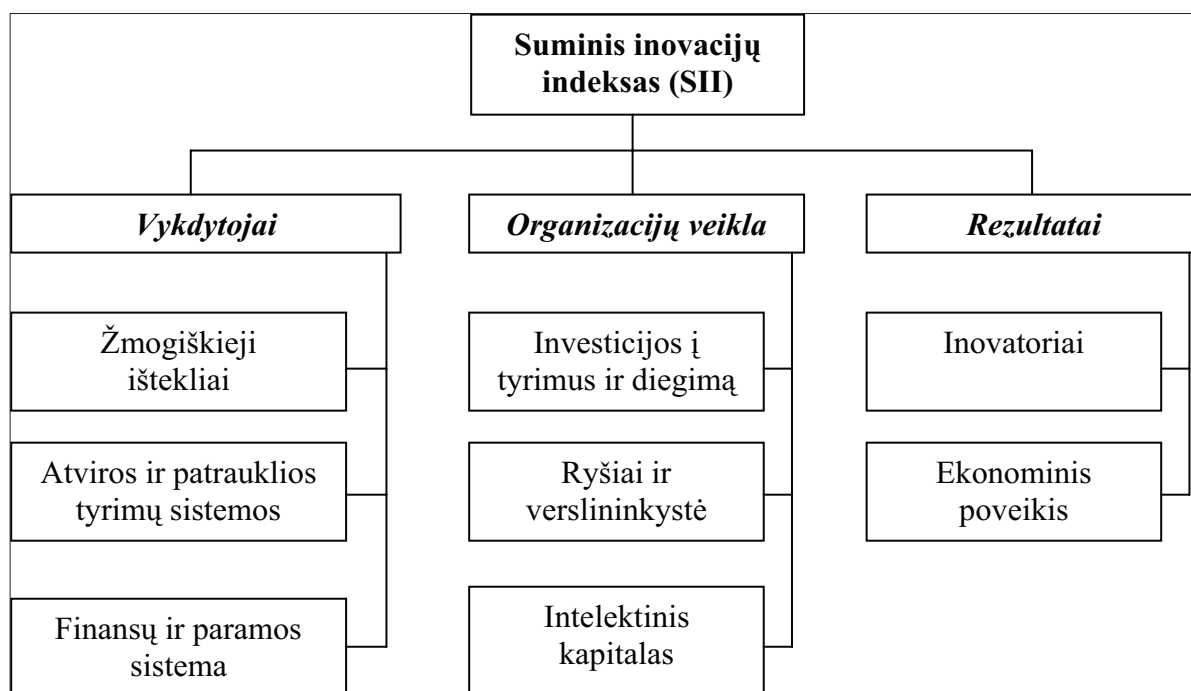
Suminis inovacijų indeksas (SII)

Vykdytojai

Organizacijų veikla

Rezultatai

Žmogiškieji ištekliai

Atviros ir patrauklios tyrimų sistemos

Finansų ir paramos sistema

Investicijos į tyrimus ir diegimą

Ryšiai ir verslininkystė

Intelektinis kapitalas

Inovatoriai

Ekonominis poveikis